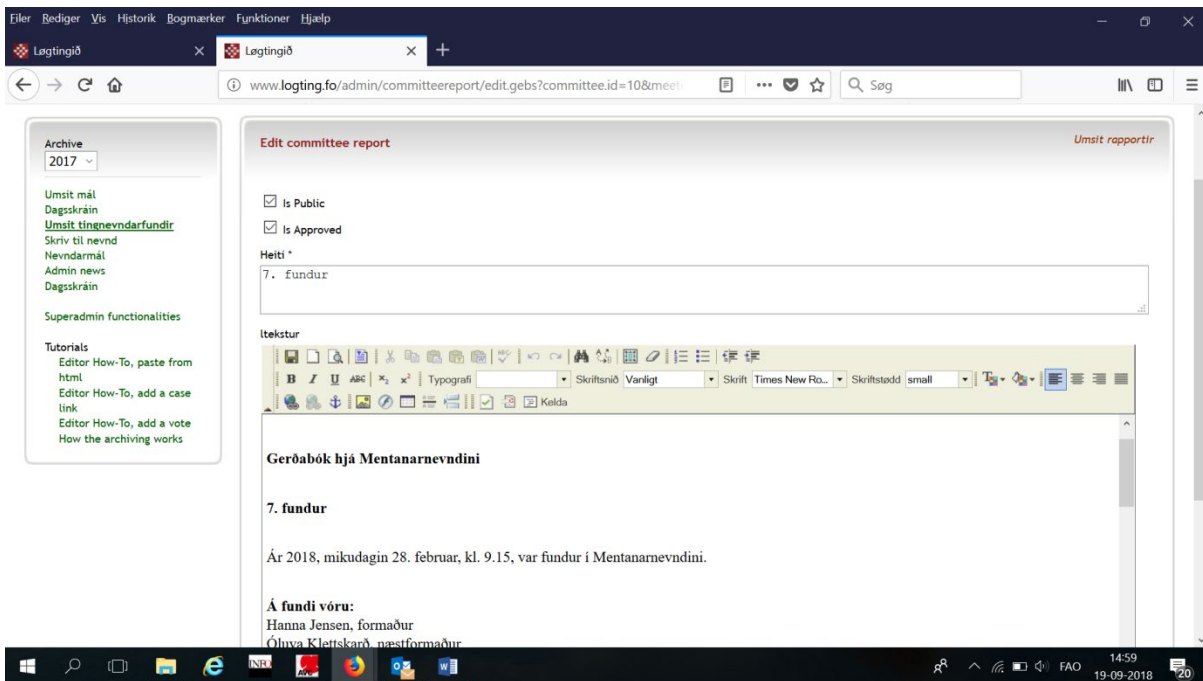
Filer Rediger Vis Historik Bogmærker Funktioner Hjælp

Løgtingið
Løgtingið

www.logting.fo/admin/committeereport/edit.gebs?committee.id=10&meet

Søg

Archive
2017

Umsit mál
Dagsskráin
Umsit tingnevndarfundir
Skriv til nevnd
Nevndarmál
Admin news
Dagsskráin

Superadmin functionalities

Tutorials
Editor How-To, paste from html
Editor How-To, add a case link
Editor How-To, add a vote
How the archiving works

Edit committee report

Umsit rapportir

Is Public

Is Approved

Heiti *
7. fundur

Itekstur

B I U ABC $x_2$ $x^2$ Typografi Skriftsnið Vanligt Skrift Times New Ro... Skriftstødd small

Kelda

Gerðabók hjá Mentanarnevndini

7. fundur

Ár 2018, mikudagin 28. februar, kl. 9.15, var fundur í Mentanarnevndini.

Á fundi vóru:
Hanna Jensen, formaður
Óluva Klettskarð, næstformaður

FAO 14:59 19-09-2018 20